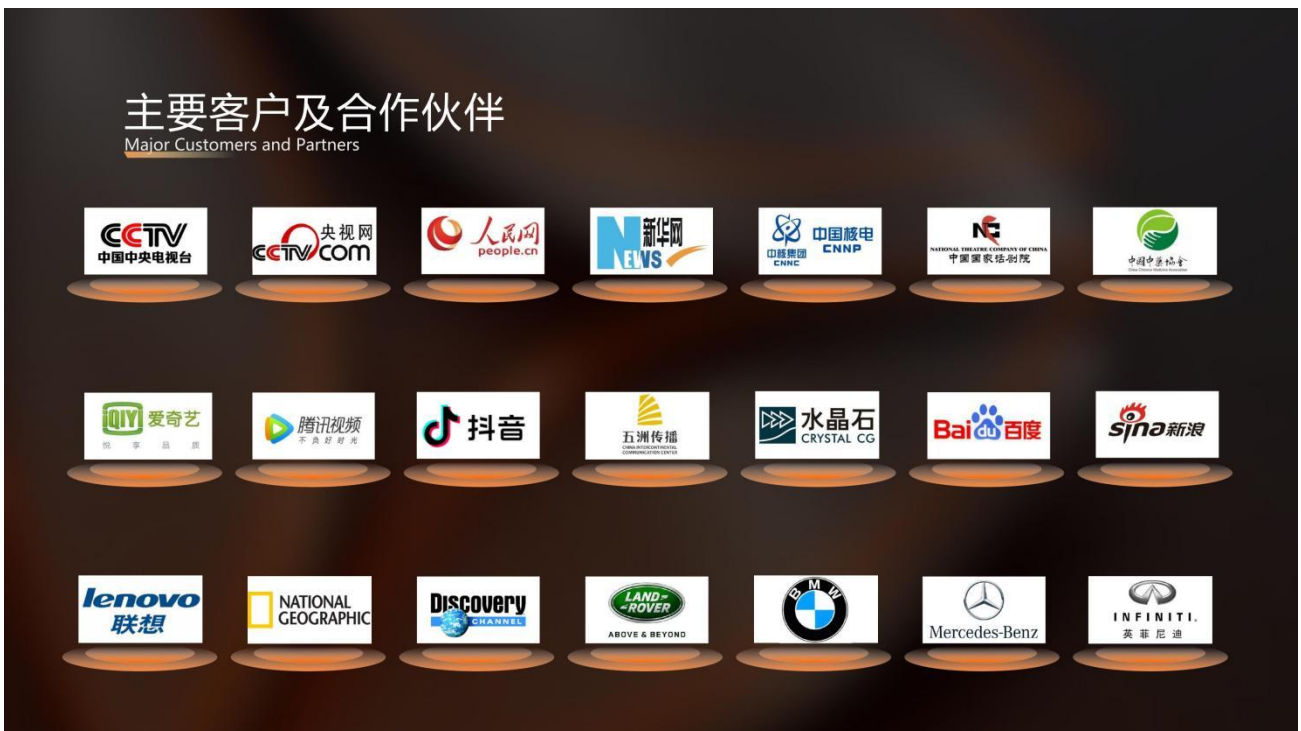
主要客户及合作伙伴
Major Customers and Partners

CCTV 中国中央电视台

CCTV.com 央视网

人民网 people.cn

新华网 NEWS

中核集团 CNNC 中国核电 CNNP

NC NATIONAL THEATRE COMPANY OF CHINA 中国国家话剧院

中国中医药协会 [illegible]

iQIYI 爱奇艺 悦 享 品 质

腾讯视频 不负好时光

抖音

五洲传播 CHINA INTERCONTINENTAL COMMUNICATION CENTER

水晶石 CRYSTAL CG

Bai du 百度

sina 新浪

lenovo 联想

NATIONAL GEOGRAPHIC

Discovery CHANNEL

LAND ROVER ABOVE & BEYOND

BMW

Mercedes-Benz

INFINITI. 英菲尼迪